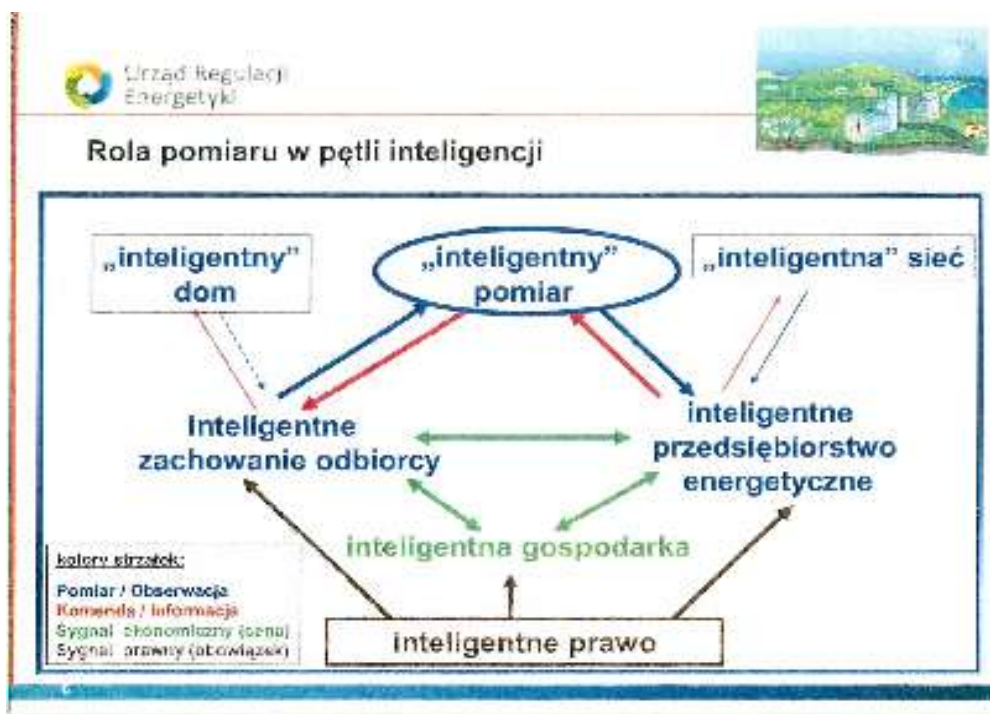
Urząd Regulacji Energetyki

Rola pomiaru w pętli inteligencji

„inteligentny" dom

„inteligentny" pomiar

„inteligentna" sieć

Inteligentne zachowanie odbiorcy

inteligentne przedsiębiorstwo energetyczne

inteligentna gospodarka

kolory strzałek:
Pomiar / Obserwacja
Komenda / Informacja
Sygnał ekonomiczny (cena)
Sygnał prawny (obowiązek)

inteligentne prawo